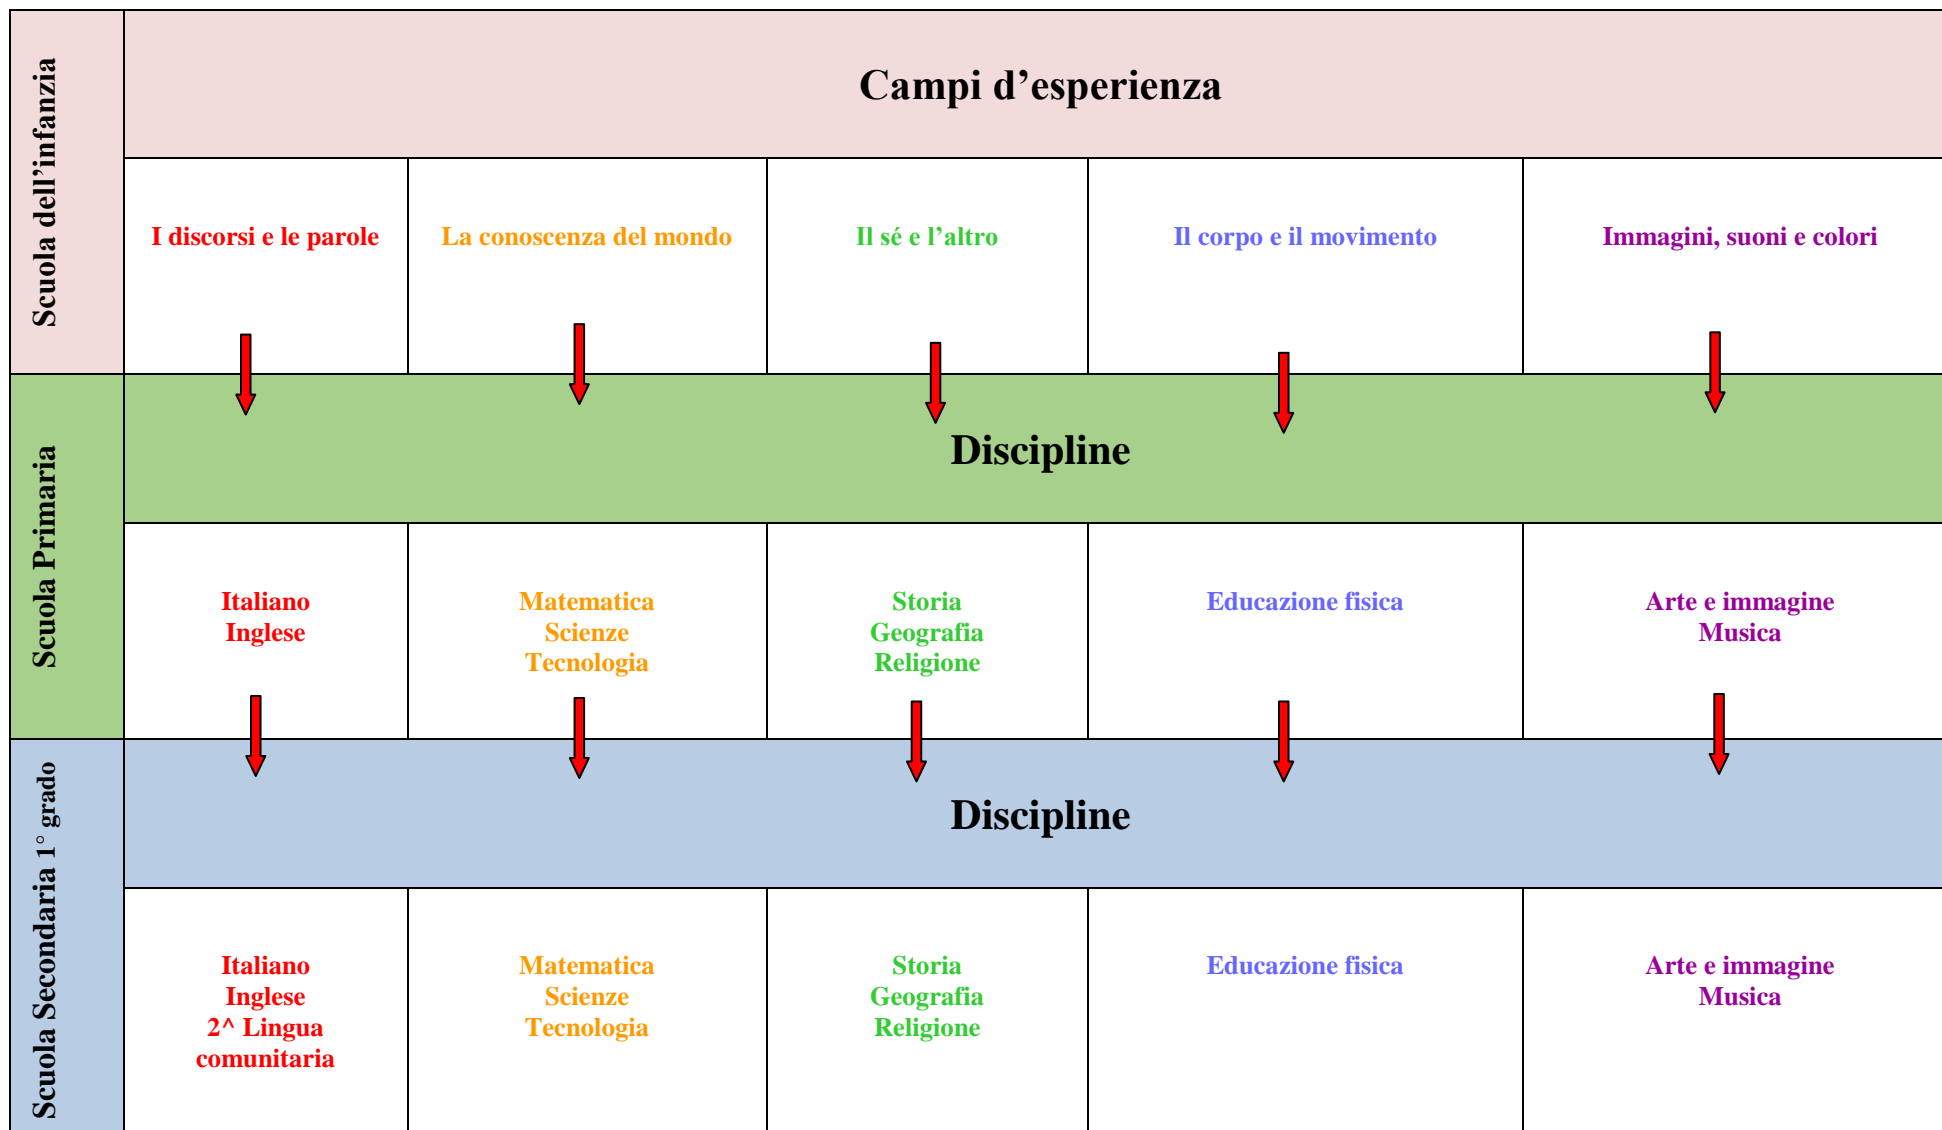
Scuola dell'infanzia

Campi d'esperienza

| I discorsi e le parole | La conoscenza del mondo | Il sé e l'altro | Il corpo e il movimento | Immagini, suoni e colori |
|---|---|---|---|---|

Scuola Primaria

Discipline

| Italiano Inglese | Matematica Scienze Tecnologia | Storia Geografia Religione | Educazione fisica | Arte e immagine Musica |
|---|---|---|---|---|

Scuola Secondaria 1° grado

Discipline

| Italiano Inglese 2^ Lingua comunitaria | Matematica Scienze Tecnologia | Storia Geografia Religione | Educazione fisica | Arte e immagine Musica |
|---|---|---|---|---|